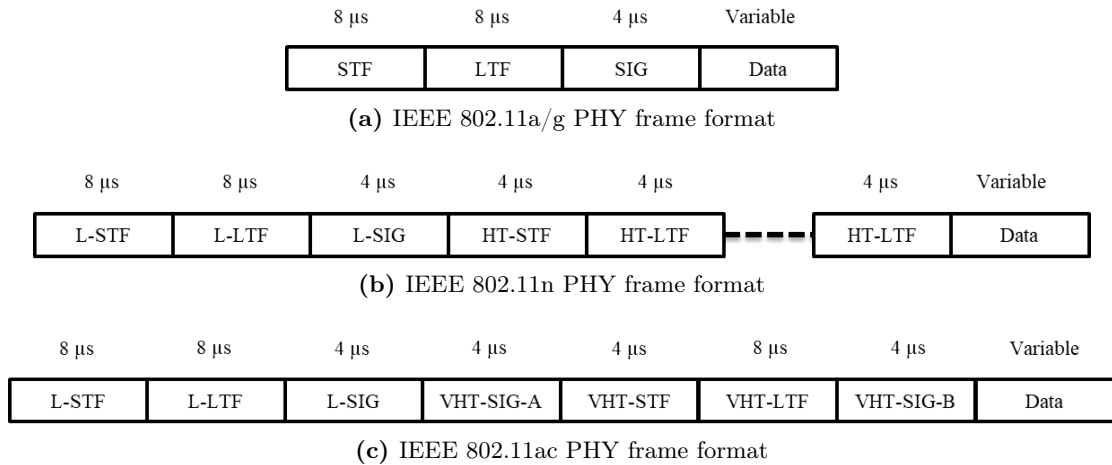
| 8 µs | 8 µs | 4 µs | Variable |
|---|---|---|---|
| STF | LTF | SIG | Data |

**(a)** IEEE 802.11a/g PHY frame format

| 8 µs | 8 µs | 4 µs | 4 µs | 4 µs | 4 µs | Variable |
|---|---|---|---|---|---|---|
| L-STF | L-LTF | L-SIG | HT-STF | HT-LTF | HT-LTF | Data |

**(b)** IEEE 802.11n PHY frame format

| 8 µs | 8 µs | 4 µs | 4 µs | 4 µs | 8 µs | 4 µs | Variable |
|---|---|---|---|---|---|---|---|
| L-STF | L-LTF | L-SIG | VHT-SIG-A | VHT-STF | VHT-LTF | VHT-SIG-B | Data |

**(c)** IEEE 802.11ac PHY frame format